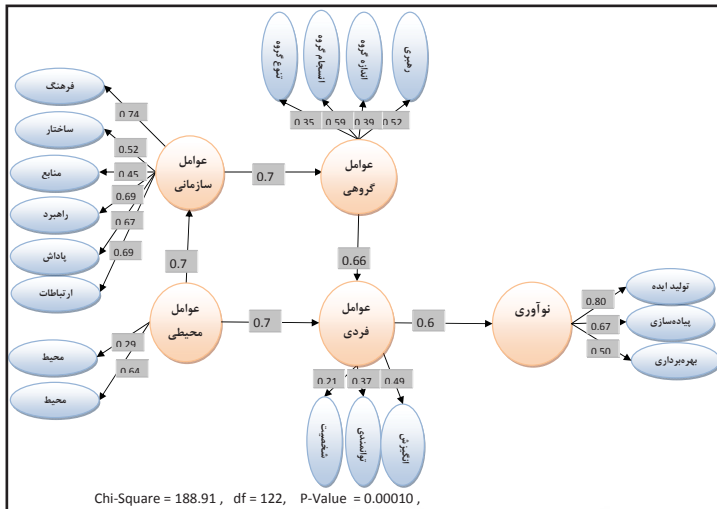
فرهنگ
ساختار
منابع
راهبرد
پاداش
ارتباطات
0.74
0.52
0.45
0.69
0.67
0.69
عوامل سازمانی
0.7
تنوع گروه
انسجام گروه
اندازه گروه
رهبری
0.35
0.59
0.39
0.52
عوامل گروهی
0.7
0.66
عوامل محیطی
محیط
محیط
0.29
0.64
0.7
عوامل فردی
0.6
0.21
0.37
0.49
شخصیت
توانمندی
انگیزش
نوآوری
تولید ایده
پیاده‌سازی
بهره‌برداری
0.80
0.67
0.50
Chi-Square = 188.91 , df = 122, P-Value = 0.00010 ,